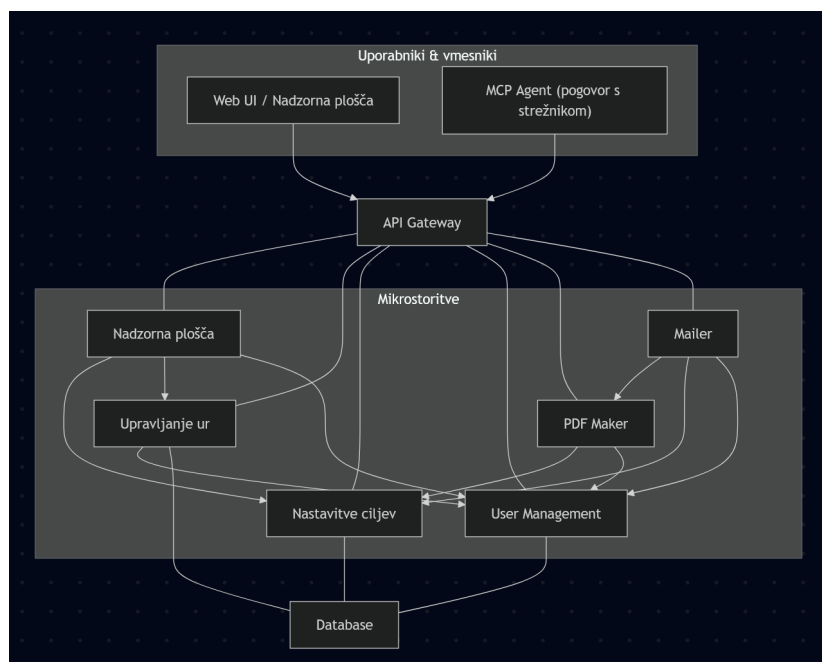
Uporabniki & vmesniki

Web UI / Nadzorna plošča

MCP Agent (pogovor s strežnikom)

API Gateway

Mikrostoritve

Nadzorna plošča

Mailer

Upravljanje ur

PDF Maker

Nastavitve ciljev

User Management

Database